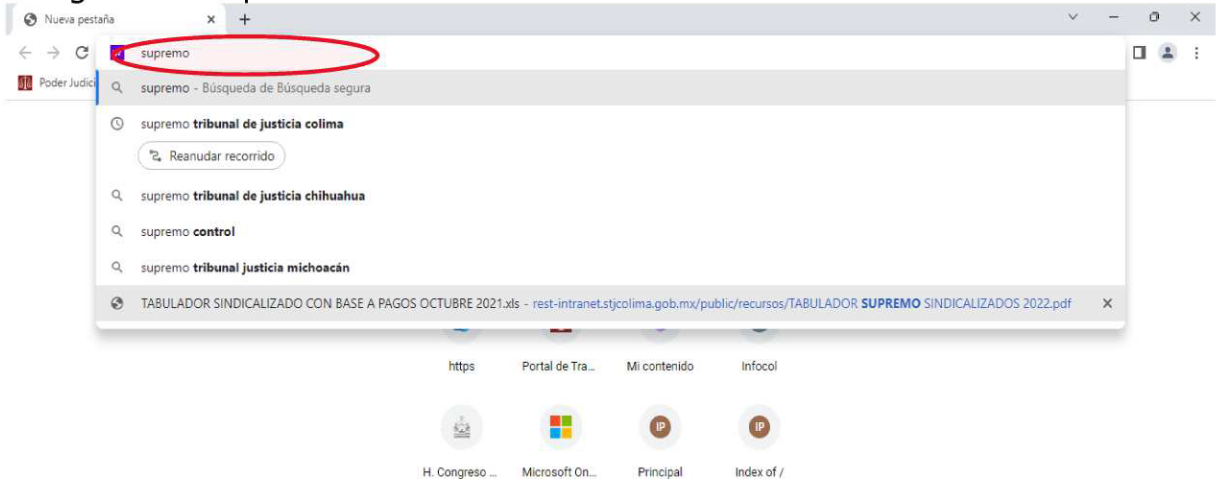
Nueva pestaña

supremo

Poder Judici

supremo - Búsqueda de Búsqueda segura

supremo tribunal de justicia colima

Reanudar recorrido

supremo tribunal de justicia chihuahua

supremo control

supremo tribunal justicia michoacán

TABULADOR SINDICALIZADO CON BASE A PAGOS OCTUBRE 2021.xls - rest-intranet.stjcolima.gob.mx/public/recursos/TABULADOR SUPREMO SINDICALIZADOS 2022.pdf

https
Portal de Tra...
Mi contenido
Infocol

IP
IP

H. Congreso ...
Microsoft On...
Principal
Index of /